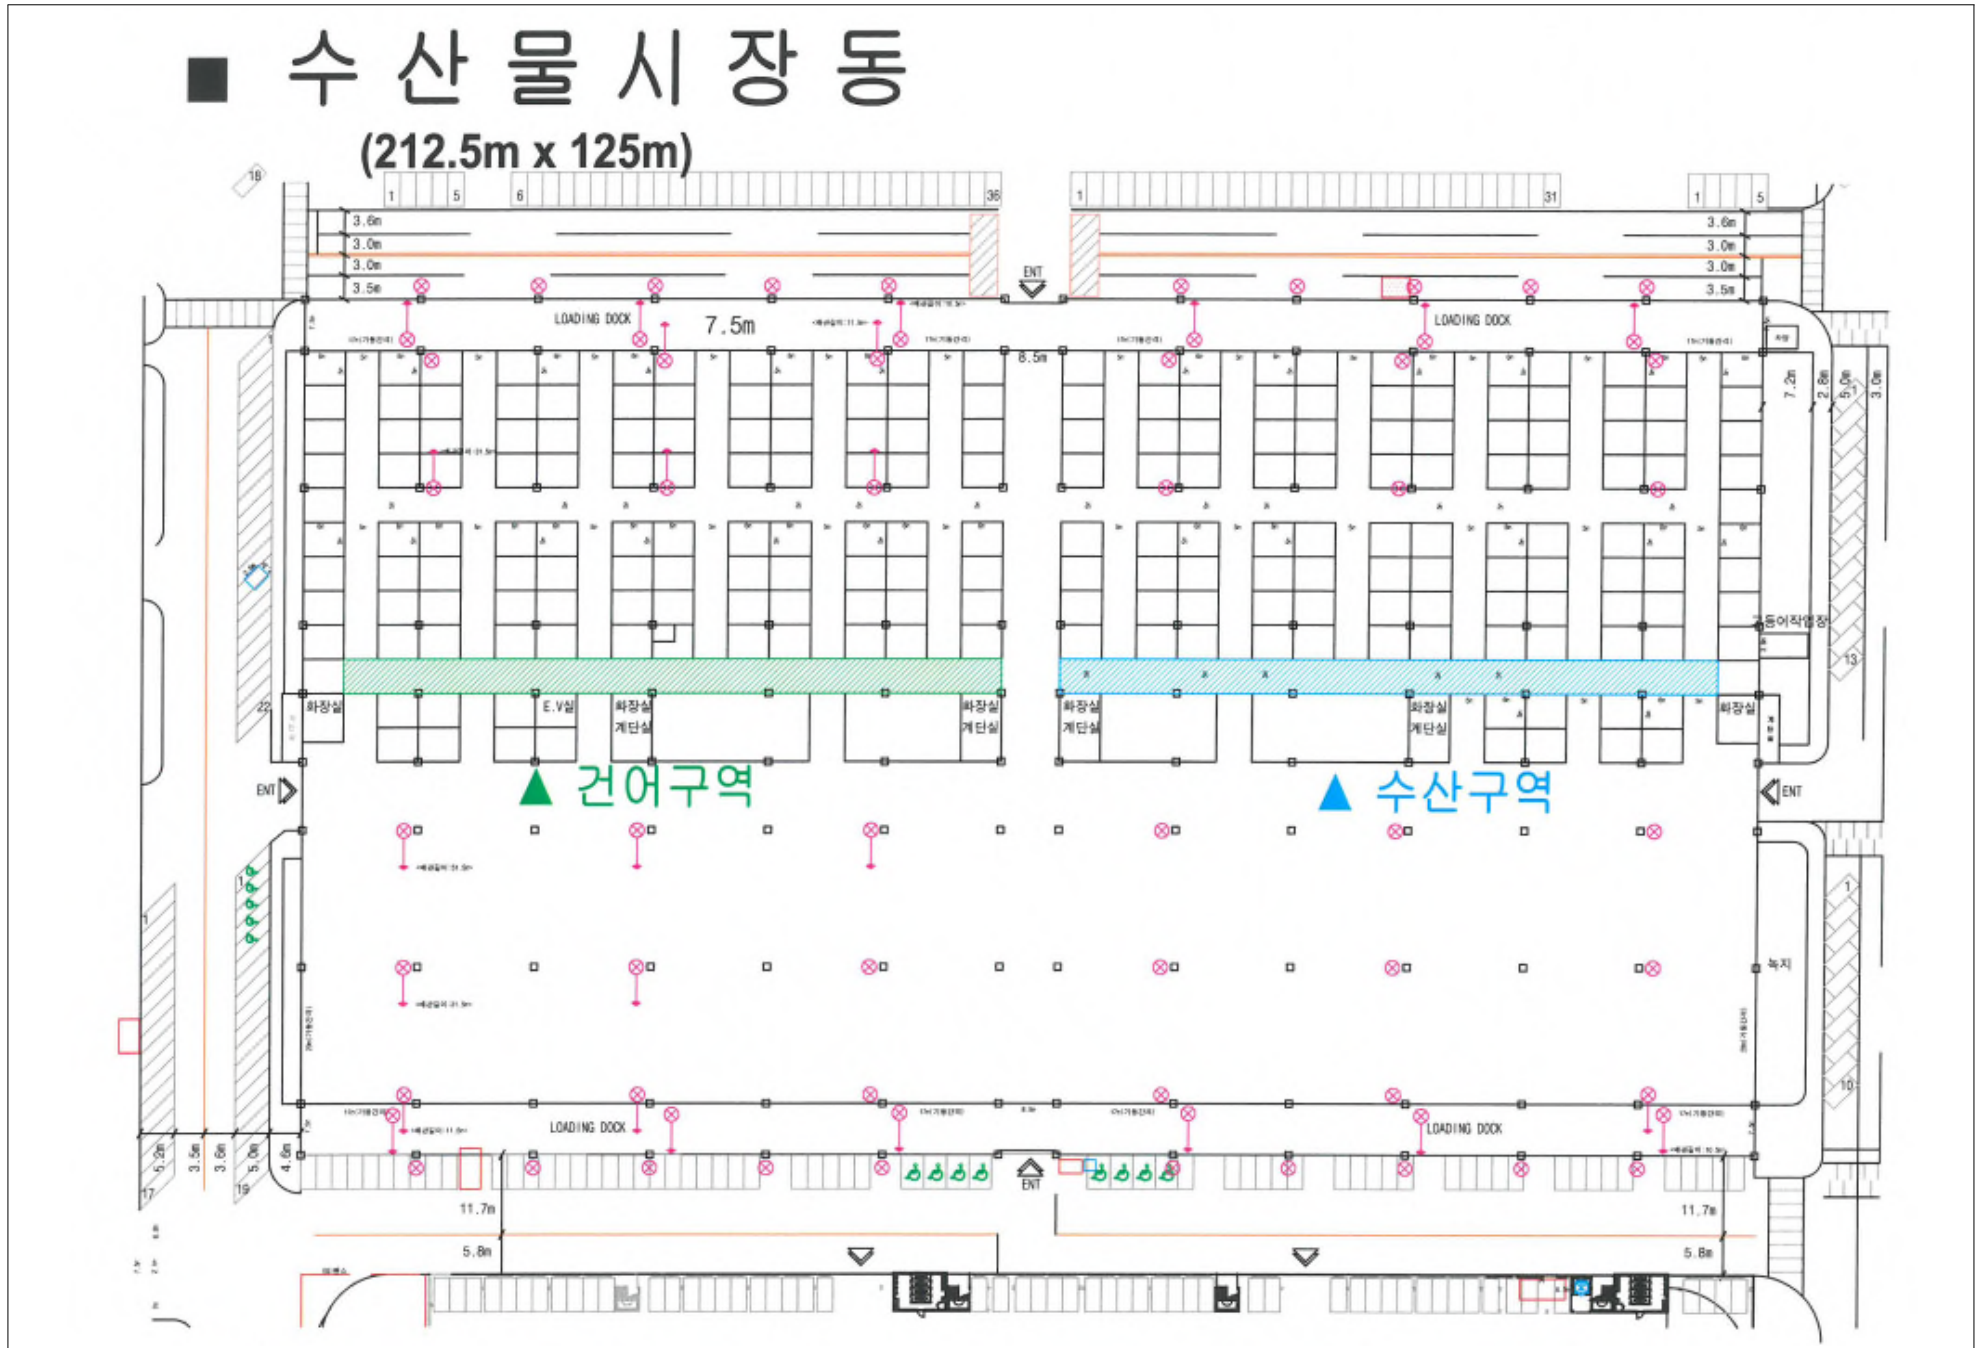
■ 수 산 물 시 장 동

(212.5m x 125m)

1 5 6 36 1 31 1 5

3.6m
3.0m
3.0m
3.5m

ENT

3.6m
3.0m
3.0m
3.5m

LOADING DOCK 7.5m LOADING DOCK

8.5m

7.2m 2.8m 5.0m 3.0m

동어작업장

13

22 화장실 E.V실 화장실 계단실 화장실 계단실 화장실 계단실 화장실 계단실 화장실

ENT

▲ 건어구역 ▲ 수산구역

ENT

녹지

10

LOADING DOCK LOADING DOCK

5.2m 3.5m 3.6m 5.0m 4.8m

17 19

ENT

11.7m 11.7m

5.8m 5.8m